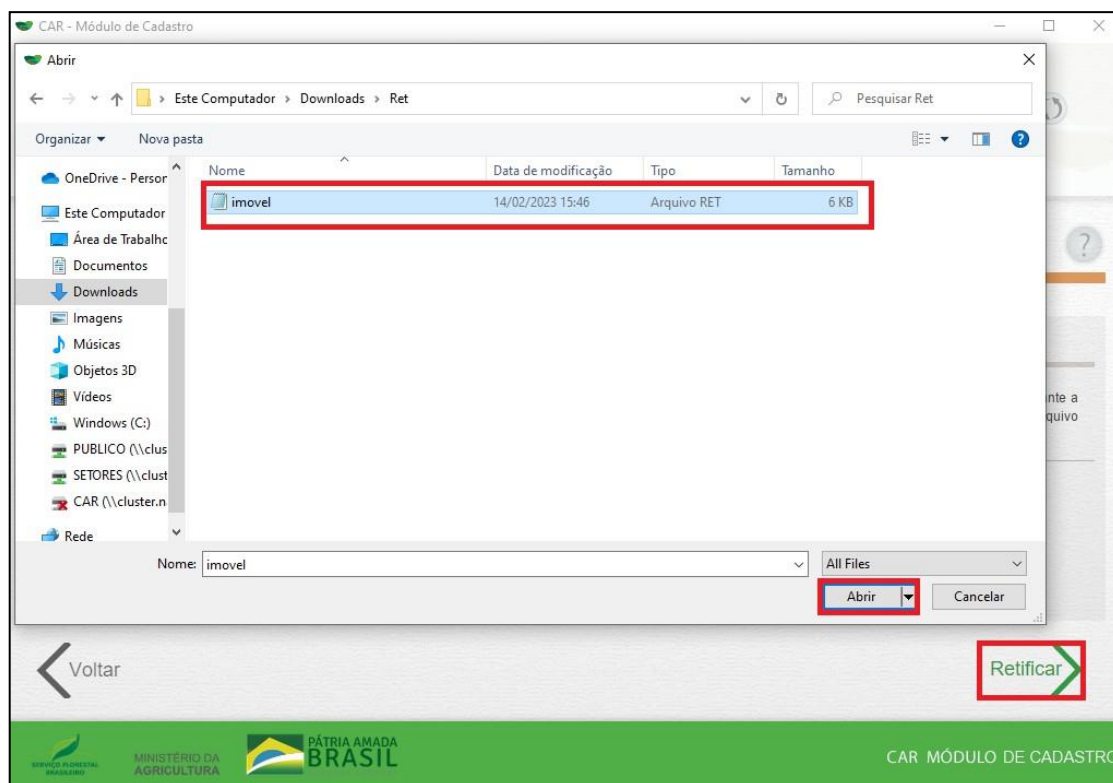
CAR - Módulo de Cadastro

Abrir

> Este Computador > Downloads > Ret

Pesquisar Ret

Organizar ▾ Nova pasta

OneDrive - Persor
Este Computador
Área de Trabalhc
Documentos
Downloads
Imagens
Músicas
Objetos 3D
Vídeos
Windows (C:)
PUBLICO (\\clus
SETORES (\\clust
CAR (\\cluster.n
Rede

| Nome | Data de modificação | Tipo | Tamanho |
|---|---|---|---|
| imovel | 14/02/2023 15:46 | Arquivo RET | 6 KB |

Nome: imovel

All Files

Abrir

Cancelar

nte a
quivo

Voltar

Retificar

SERVIÇO FLORESTAL BRASILEIRO

MINISTÉRIO DA AGRICULTURA

PÁTRIA AMADA BRASIL

CAR MÓDULO DE CADASTRO